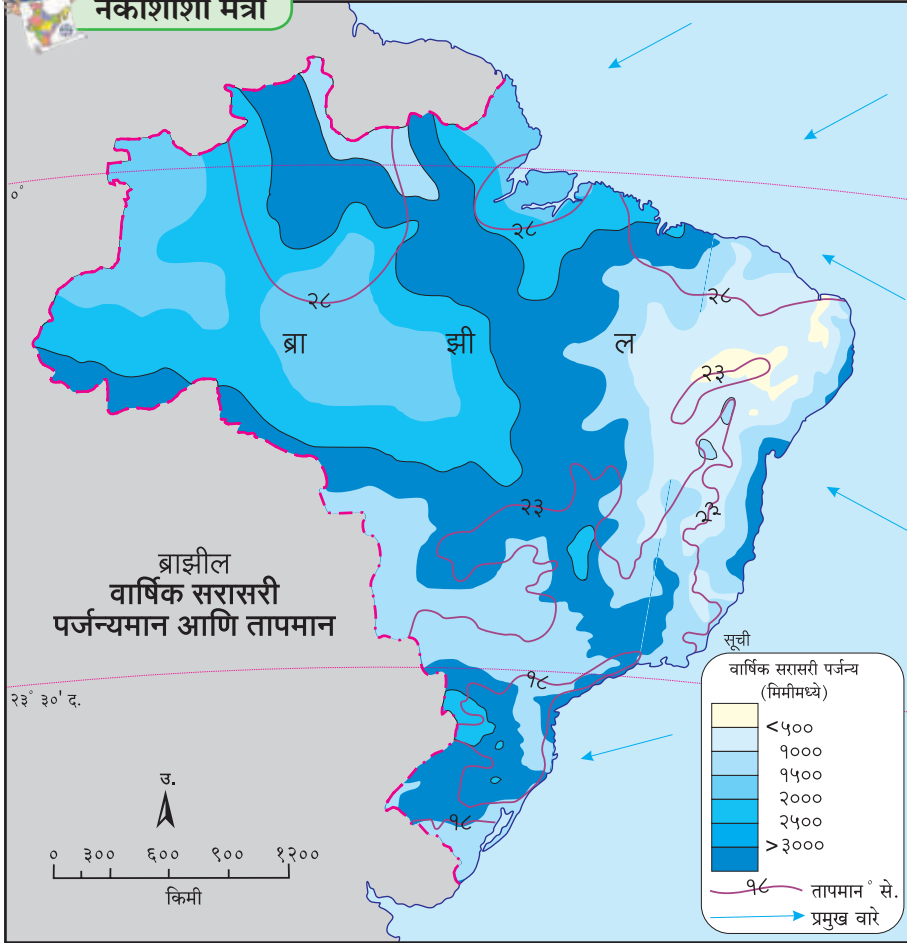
नकाशाशी मैत्री

०°

२८

२८

२८

ब्रा

झी

ल

२३

२३

२२

ब्राझील
वार्षिक सरासरी पर्जन्यमान आणि तापमान

२३° ३०' द.

१८

१८

उ.

० ३०० ६०० ९०० १२००
किमी

सूची
वार्षिक सरासरी पर्जन्य (मिमीमध्ये)
<५००
१०००
१५००
२०००
२५००
>३०००
१८ तापमान ° से.
प्रमुख वारे